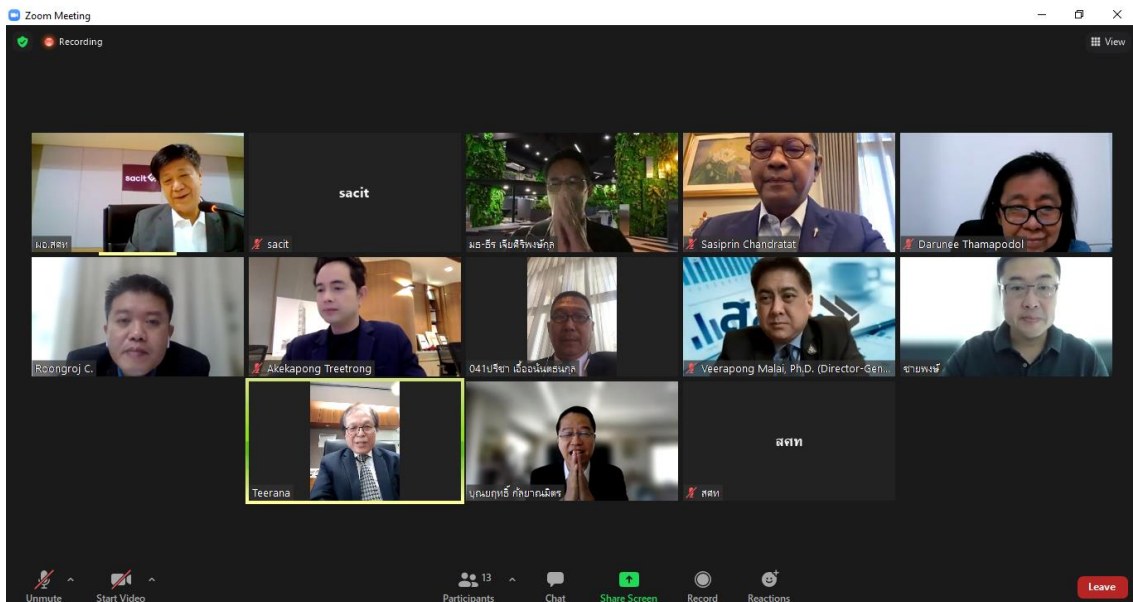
Zoom Meeting

Recording

View

sacit

ผอ.สศท

sacit

sacit

มธ-ธีร เจียศิริพงษ์กุล

Sasiprin Chandratat

Darunee Thamapodol

Roongroj C.

Akekapong Treetrong

041ปรีชา เอื้ออนันตชนกุล

Veerapong Malai, Ph.D. (Director-Gen...

ชายพงษ์

Teerana

บุญยฤทธิ์ กัลยาณมิตร

สศท

สศท

Unmute

Start Video

13

Participants

Chat

Share Screen

Record

Reactions

Leave